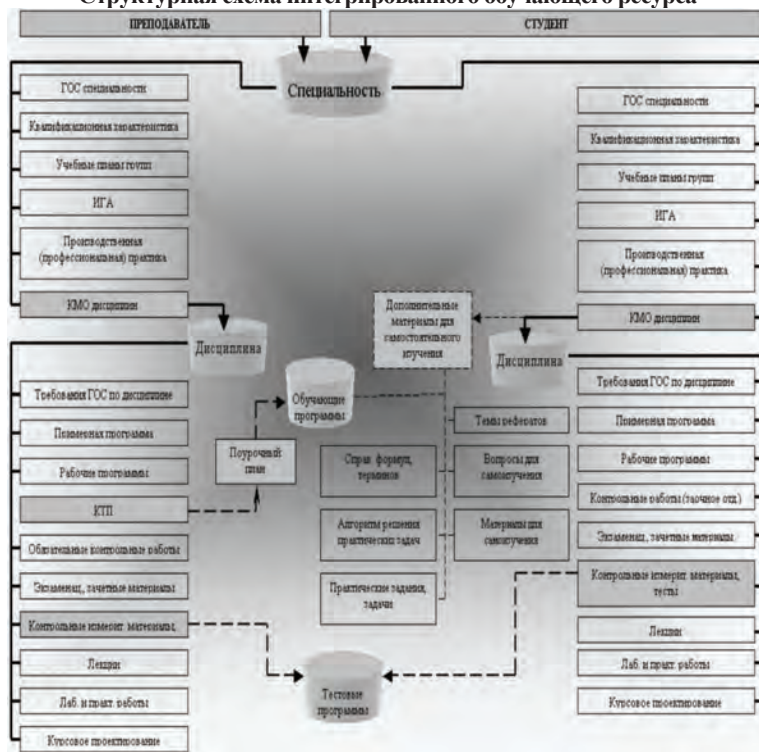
Структурная схема интегрированного обучающего ресурса

ПРЕПОДАВАТЕЛЬ

СТУДЕНТ

Специальность

ГОС специальности

Квалификационная характеристика

Учебные планы групп

ИГА

Производственная (профессиональная) практика

КМО дисциплин

ГОС специальности

Квалификационная характеристика

Учебные планы групп

ИГА

Производственная (профессиональная) практика

КМО дисциплин

Дополнительные материалы для самостоятельного изучения

Дисциплина

Дисциплина

Требования ГОС по дисциплине

Примерная программа

Рабочие программы

КТП

Обязательные контрольные работы

Экзаменац. зачетные материалы

Контрольные измерит. материалы

Лекции

Лаб. и практ. работы

Курсовое проектирование

Обучающие программы

Поурочный план

Справ. формул, терминов

Алгоритм решения практических задач

Практические задания, задачи

Темы рефератов

Вопросы для самоизучения

Материалы для самоизучения

Тестовые программы

Требования ГОС по дисциплине

Примерная программа

Рабочие программы

Контрольные работы (заочное отд.)

Экзаменац. зачетные материалы

Контрольные измерит. материалы, тесты

Лекции

Лаб. и практ. работы

Курсовое проектирование